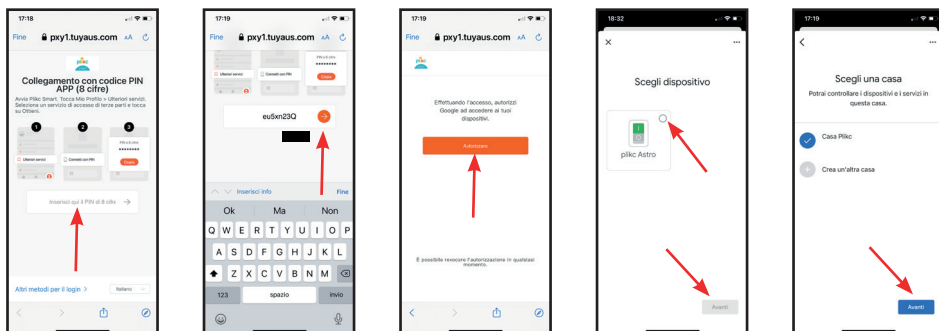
17:18

Fine pxy1.tuyaus.com AA

plikc

Collegamento con codice PIN APP (8 cifre)

Avvia Plikc Smart. Tocca Mio Profilo > Ulteriori servizi. Seleziona un servizio di accesso di terze parti e tocca su Ottieni.

1 2 3

Ulteriori servizi

Connetti con PIN

Copia

Inserisci qui il PIN di 8 cifre →

Altri metodi per il login > Italiano

17:19

Fine pxy1.tuyaus.com AA

Ulteriori servizi

Connetti con PIN

Copia

eu5xn23Q

Inserisci info Fine

Ok Ma Non

Q W E R T Y U I O P
A S D F G H J K L
Z X C V B N M

123 spazio invio

17:19

Fine pxy1.tuyaus.com AA

plikc

Effettuando l'accesso, autorizzi Google ad accedere ai tuoi dispositivi.

Autorizza

È possibile revocare l'autorizzazione in qualsiasi momento.

18:32

Scegli dispositivo

plikc Astro

Avanti

17:19

Scegli una casa

Potrai controllare i dispositivi e i servizi in questa casa.

Casa Plikc

Crea un'altra casa

Avanti